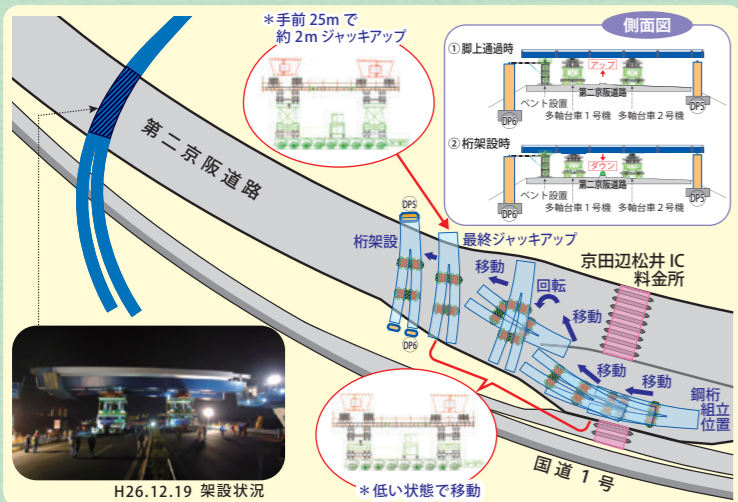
＊手前 25m で
約 2m ジャッキアップ

側面図

① 脚上通過時
アップ
DP6
ベント設置
第二京阪道路
多軸台車１号機
多軸台車２号機
DP5

② 桁架設時
ダウン
第二京阪道路
ベント設置
DP6
多軸台車１号機
多軸台車２号機
DP5

第二京阪道路

DP5
桁架設
最終ジャッキアップ
DP6
移動
回転
移動
京田辺松井 IC
料金所
移動
移動
鋼桁
組立
位置

国道１号

＊低い状態で移動

H26.12.19 架設状況